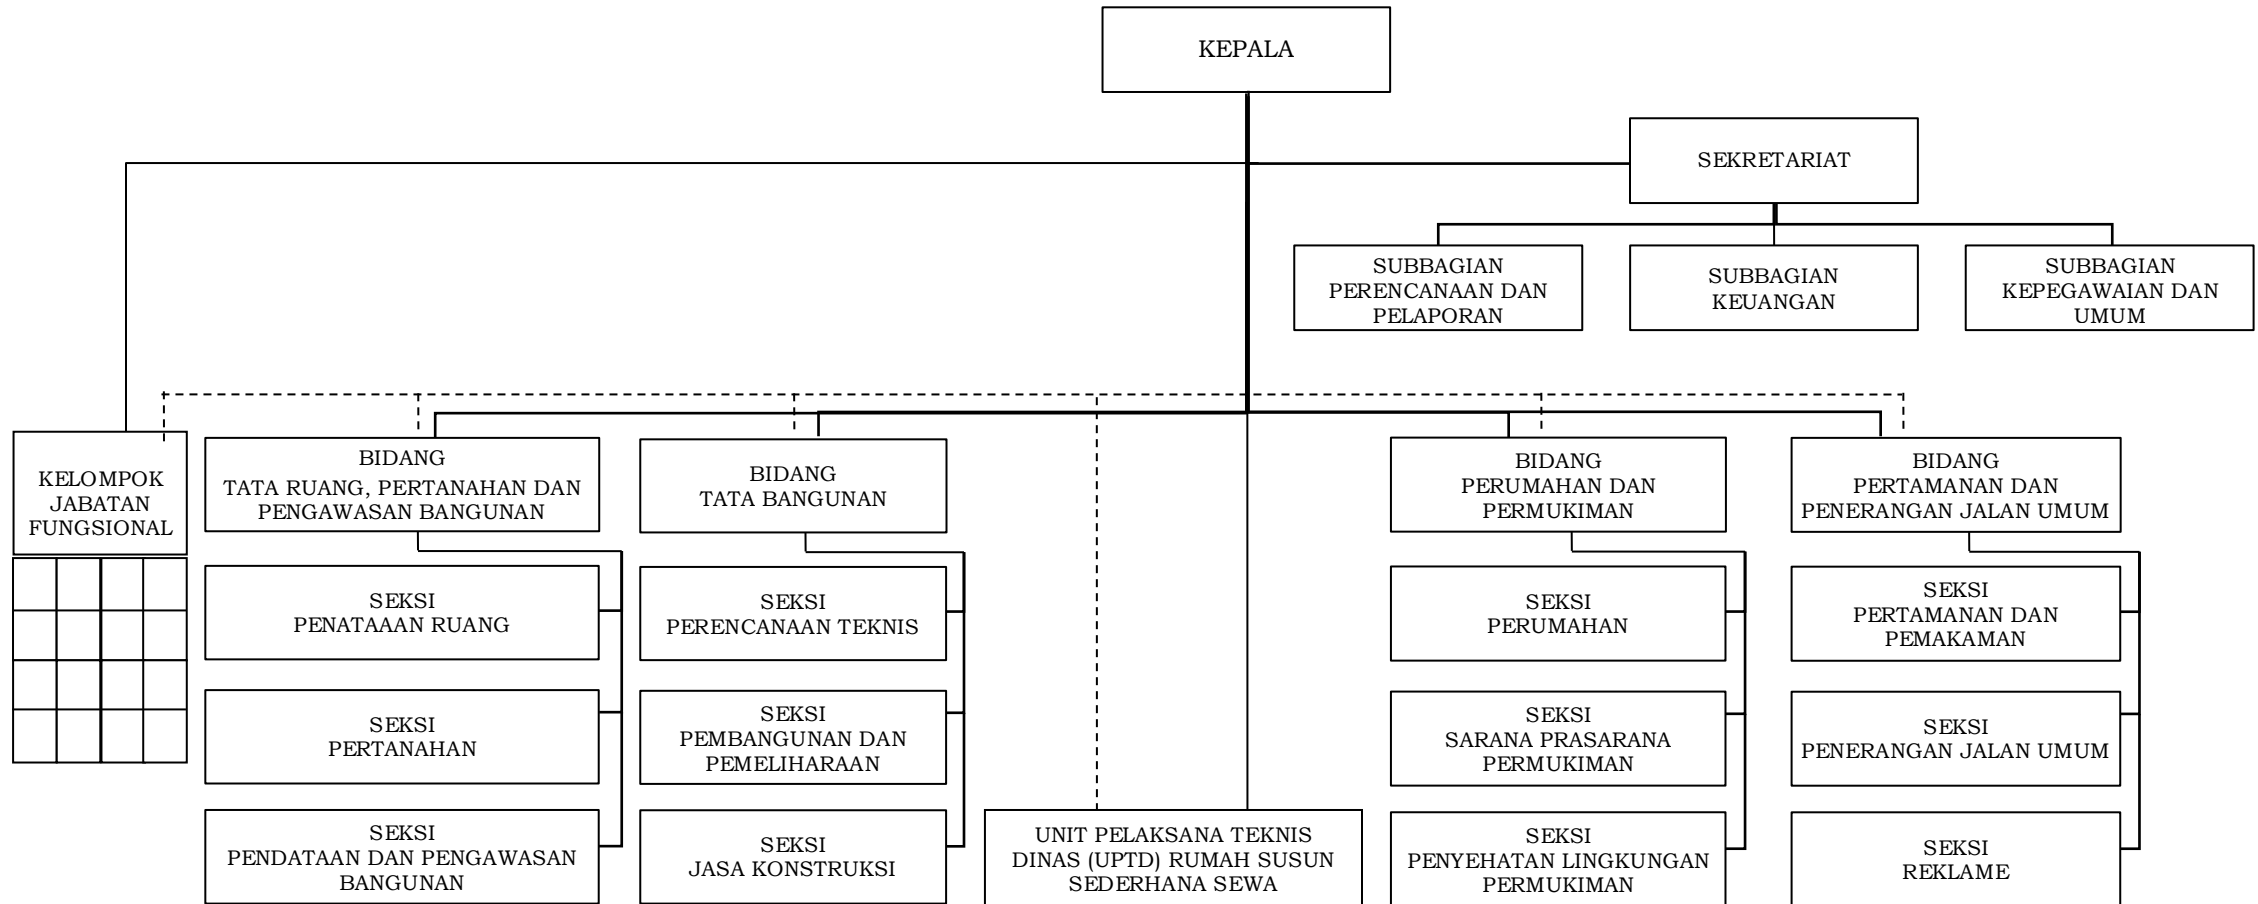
KEPALA

SEKRETARIAT

SUBBAGIAN PERENCANAAN DAN PELAPORAN

SUBBAGIAN KEUANGAN

SUBBAGIAN KEPEGAWAIAN DAN UMUM

KELOMPOK JABATAN FUNGSIONAL

BIDANG TATA RUANG, PERTANAHAN DAN PENGAWASAN BANGUNAN

SEKSI PENATAAAN RUANG

SEKSI PERTANAHAN

SEKSI PENDATAAN DAN PENGAWASAN BANGUNAN

BIDANG TATA BANGUNAN

SEKSI PERENCANAAN TEKNIS

SEKSI PEMBANGUNAN DAN PEMELIHARAAN

SEKSI JASA KONSTRUKSI

UNIT PELAKSANA TEKNIS DINAS (UPTD) RUMAH SUSUN SEDERHANA SEWA

BIDANG PERUMAHAN DAN PERMUKIMAN

SEKSI PERUMAHAN

SEKSI SARANA PRASARANA PERMUKIMAN

SEKSI PENYEHATAN LINGKUNGAN PERMUKIMAN

BIDANG PERTAMANAN DAN PENERANGAN JALAN UMUM

SEKSI PERTAMANAN DAN PEMAKAMAN

SEKSI PENERANGAN JALAN UMUM

SEKSI REKLAME